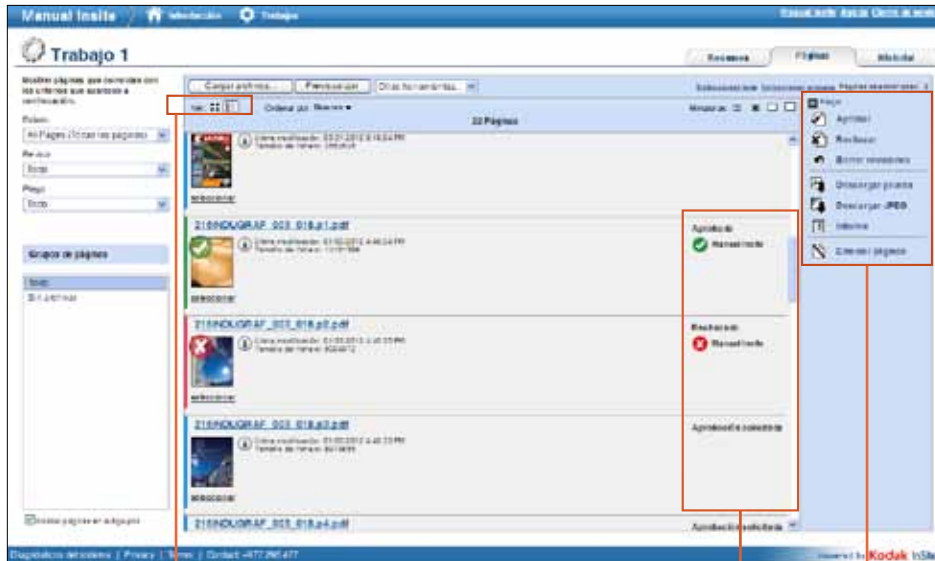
Manual Insite | Introducción | Trabajo

Manual Insite Ayuda Cerrar sesión

Trabajo 1

Resumen | Páginas | Historial

Mostrar páginas que coincidan con los criterios que aparecen a continuación:

Folleto
All Pages (Todas las páginas)

Revisión
Todo

Pliego
Todo

Grupos de páginas

Todo
Sin asignar

Mostrar páginas en subgrupos

Cargar archivos... | Previsualizar | Otras herramientas...

Seleccionar todo Seleccionar ninguna Páginas seleccionadas: 1

Ver: | Ordenar por: Nombre

22 Páginas

Miniaturas:

Última modificación: 03.01.2012 8:16:24 PM
Tamaño del fichero: 2965436

seleccionar

21SINDUGRAF_003_018.p1.pdf
Última modificación: 01.02.2012 4:46:24 PM
Tamaño del fichero: 1101188
seleccionar

Aprobado
Manual Insite

21SINDUGRAF_003_018.p2.pdf
Última modificación: 01.02.2012 4:46:23 PM
Tamaño del fichero: 8004972
seleccionar

Rechazado
Manual Insite

21SINDUGRAF_003_018.p3.pdf
Última modificación: 01.02.2012 4:46:23 PM
Tamaño del fichero: 8014835
seleccionar

Aprobación solicitada

21SINDUGRAF_003_018.p4.pdf

Aprobación solicitada

Página
Aprobar
Rechazar
Borrar revisiones
Descargar prueba
Descargar JPEG
Informe
Eliminar páginas

Diagnóstico del sistema | Privacy | Terms | Contact: +972 290 477

Powered by Kodak InSite